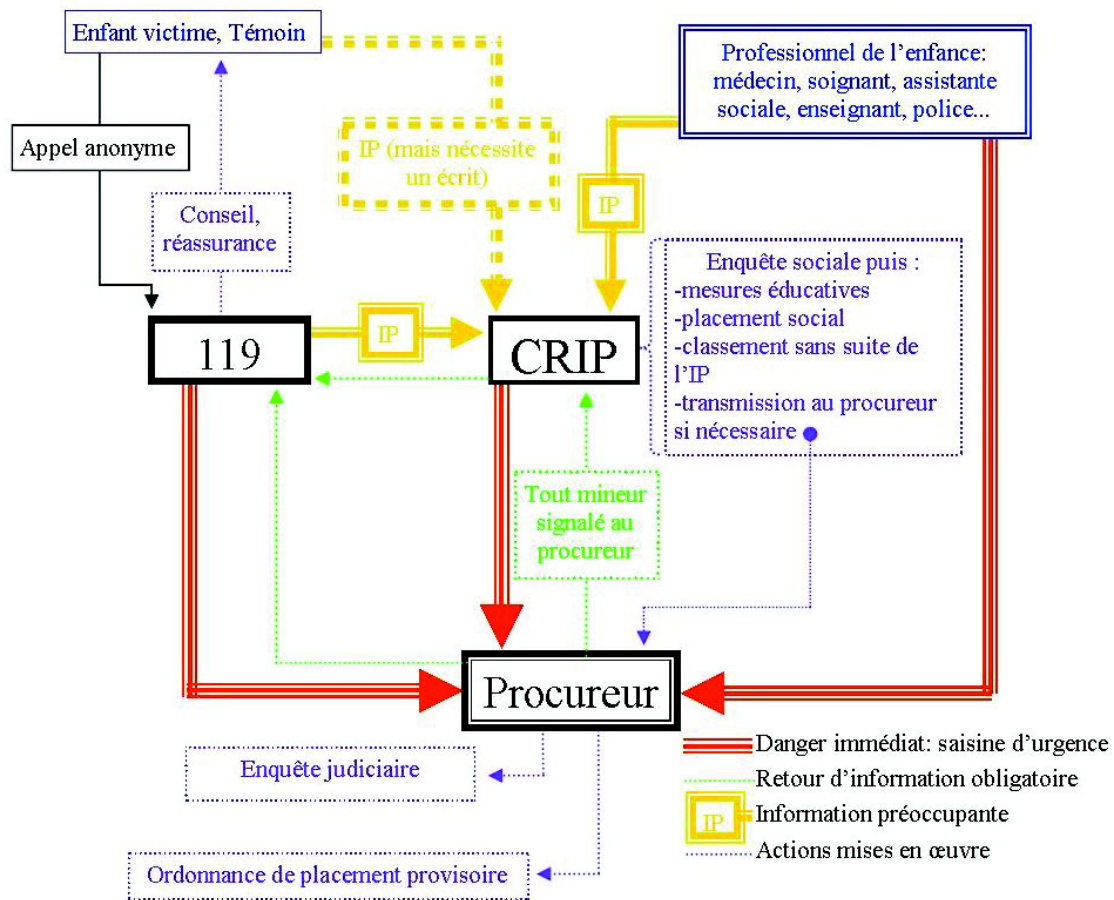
Enfant victime, Témoin

Professionnel de l'enfance: médecin, soignant, assistante sociale, enseignant, police...

Appel anonyme

IP (mais nécessite un écrit)

IP

Conseil, réassurance

Enquête sociale puis :
-mesures éducatives
-placement social
-classement sans suite de l'IP
-transmission au procureur si nécessaire

119

IP

CRIP

Tout mineur signalé au procureur

Procureur

Enquête judiciaire

Ordonnance de placement provisoire

Danger immédiat: saisine d'urgence
Retour d'information obligatoire
IP Information préoccupante
Actions mises en œuvre